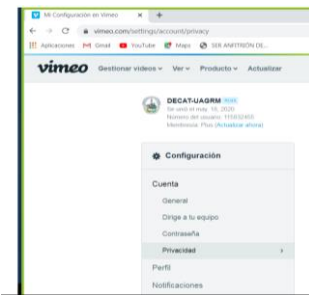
Mi Configuración en Vimeo ×

vimeo.com/settings/account/privacy

Aplicaciones Gmail YouTube Maps SER ANFITRIÓN DE...

vimeo Gestionar videos Ver Producto Actualizar

DECAT-UAGRM PLUS
Se unió el may. 18, 2020
Número del usuario: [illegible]
Membresía: Plus (Actualizar ahora)

Configuración

Cuenta

General

Dirige a tu equipo

Contraseña

Privacidad

Perfil

Notificaciones